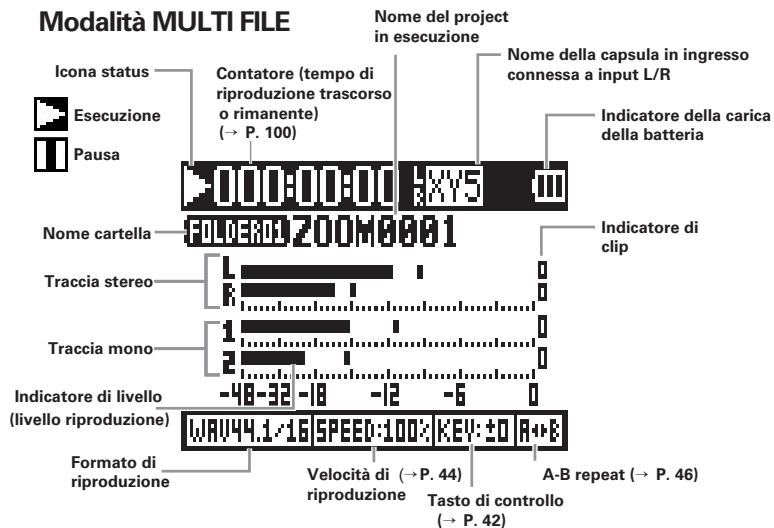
Modalità MULTI FILE

Nome del project in esecuzione

Nome della capsula in ingresso connessa a input L/R

Icona status

Contatore (tempo di riproduzione trascorso o rimanente) (→ P. 100)

Esecuzione

Pausa

Indicatore della carica della batteria

000:00:00 XY5

Nome cartella

FOLDER01 ZOOM0001

Indicatore di clip

Traccia stereo

L
R

Traccia mono

1
2

-48 -32 -18 -12 -6 0

Indicatore di livello (livello riproduzione)

WAV44.1/16 SPEED:100% KEY:±0 A↔B

Formato di riproduzione

Velocità di riproduzione (→P. 44)

Tasto di controllo (→ P. 42)

A-B repeat (→ P. 46)